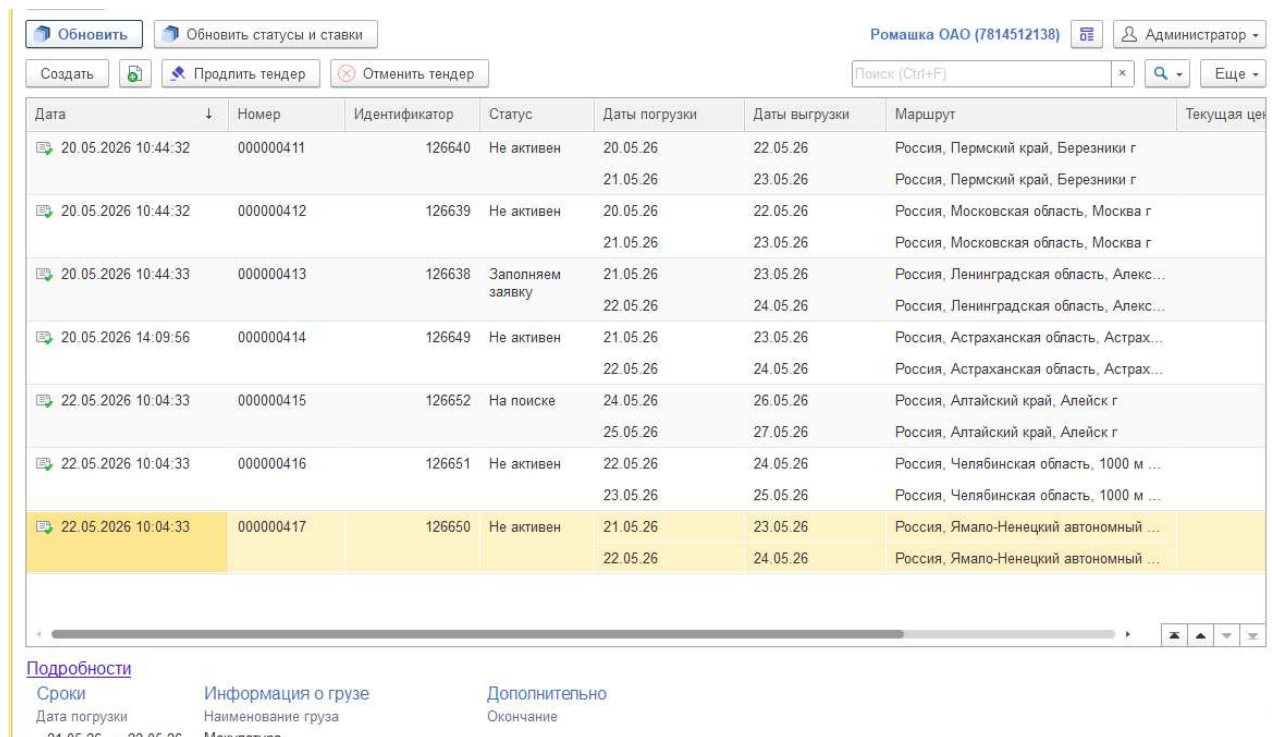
Обновить | Обновить статусы и ставки | Ромашка ОАО (7814512138) | Администратор

Создать | Продлить тендер | Отменить тендер | Поиск (Ctrl+F) | Еще

| Дата | Номер | Идентификатор | Статус | Даты погрузки | Даты выгрузки | Маршрут | Текущая це |
|---|---|---|---|---|---|---|---|
| 20.05.2026 10:44:32 | 000000411 | 126640 | Не активен | 20.05.26 | 22.05.26 | Россия, Пермский край, Березники г | |
| | | | | 21.05.26 | 23.05.26 | Россия, Пермский край, Березники г | |
| 20.05.2026 10:44:32 | 000000412 | 126639 | Не активен | 20.05.26 | 22.05.26 | Россия, Московская область, Москва г | |
| | | | | 21.05.26 | 23.05.26 | Россия, Московская область, Москва г | |
| 20.05.2026 10:44:33 | 000000413 | 126638 | Заполняем заявку | 21.05.26 | 23.05.26 | Россия, Ленинградская область, Алекс... | |
| | | | | 22.05.26 | 24.05.26 | Россия, Ленинградская область, Алекс... | |
| 20.05.2026 14:09:56 | 000000414 | 126649 | Не активен | 21.05.26 | 23.05.26 | Россия, Астраханская область, Астрах... | |
| | | | | 22.05.26 | 24.05.26 | Россия, Астраханская область, Астрах... | |
| 22.05.2026 10:04:33 | 000000415 | 126652 | На поиске | 24.05.26 | 26.05.26 | Россия, Алтайский край, Алейск г | |
| | | | | 25.05.26 | 27.05.26 | Россия, Алтайский край, Алейск г | |
| 22.05.2026 10:04:33 | 000000416 | 126651 | Не активен | 22.05.26 | 24.05.26 | Россия, Челябинская область, 1000 м ... | |
| | | | | 23.05.26 | 25.05.26 | Россия, Челябинская область, 1000 м ... | |
| 22.05.2026 10:04:33 | 000000417 | 126650 | Не активен | 21.05.26 | 23.05.26 | Россия, Ямало-Ненецкий автономный ... | |
| | | | | 22.05.26 | 24.05.26 | Россия, Ямало-Ненецкий автономный ... | |

Подробности
Сроки
Дата погрузки
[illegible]
Информация о грузе
Наименование груза
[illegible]
Дополнительно
Окончание